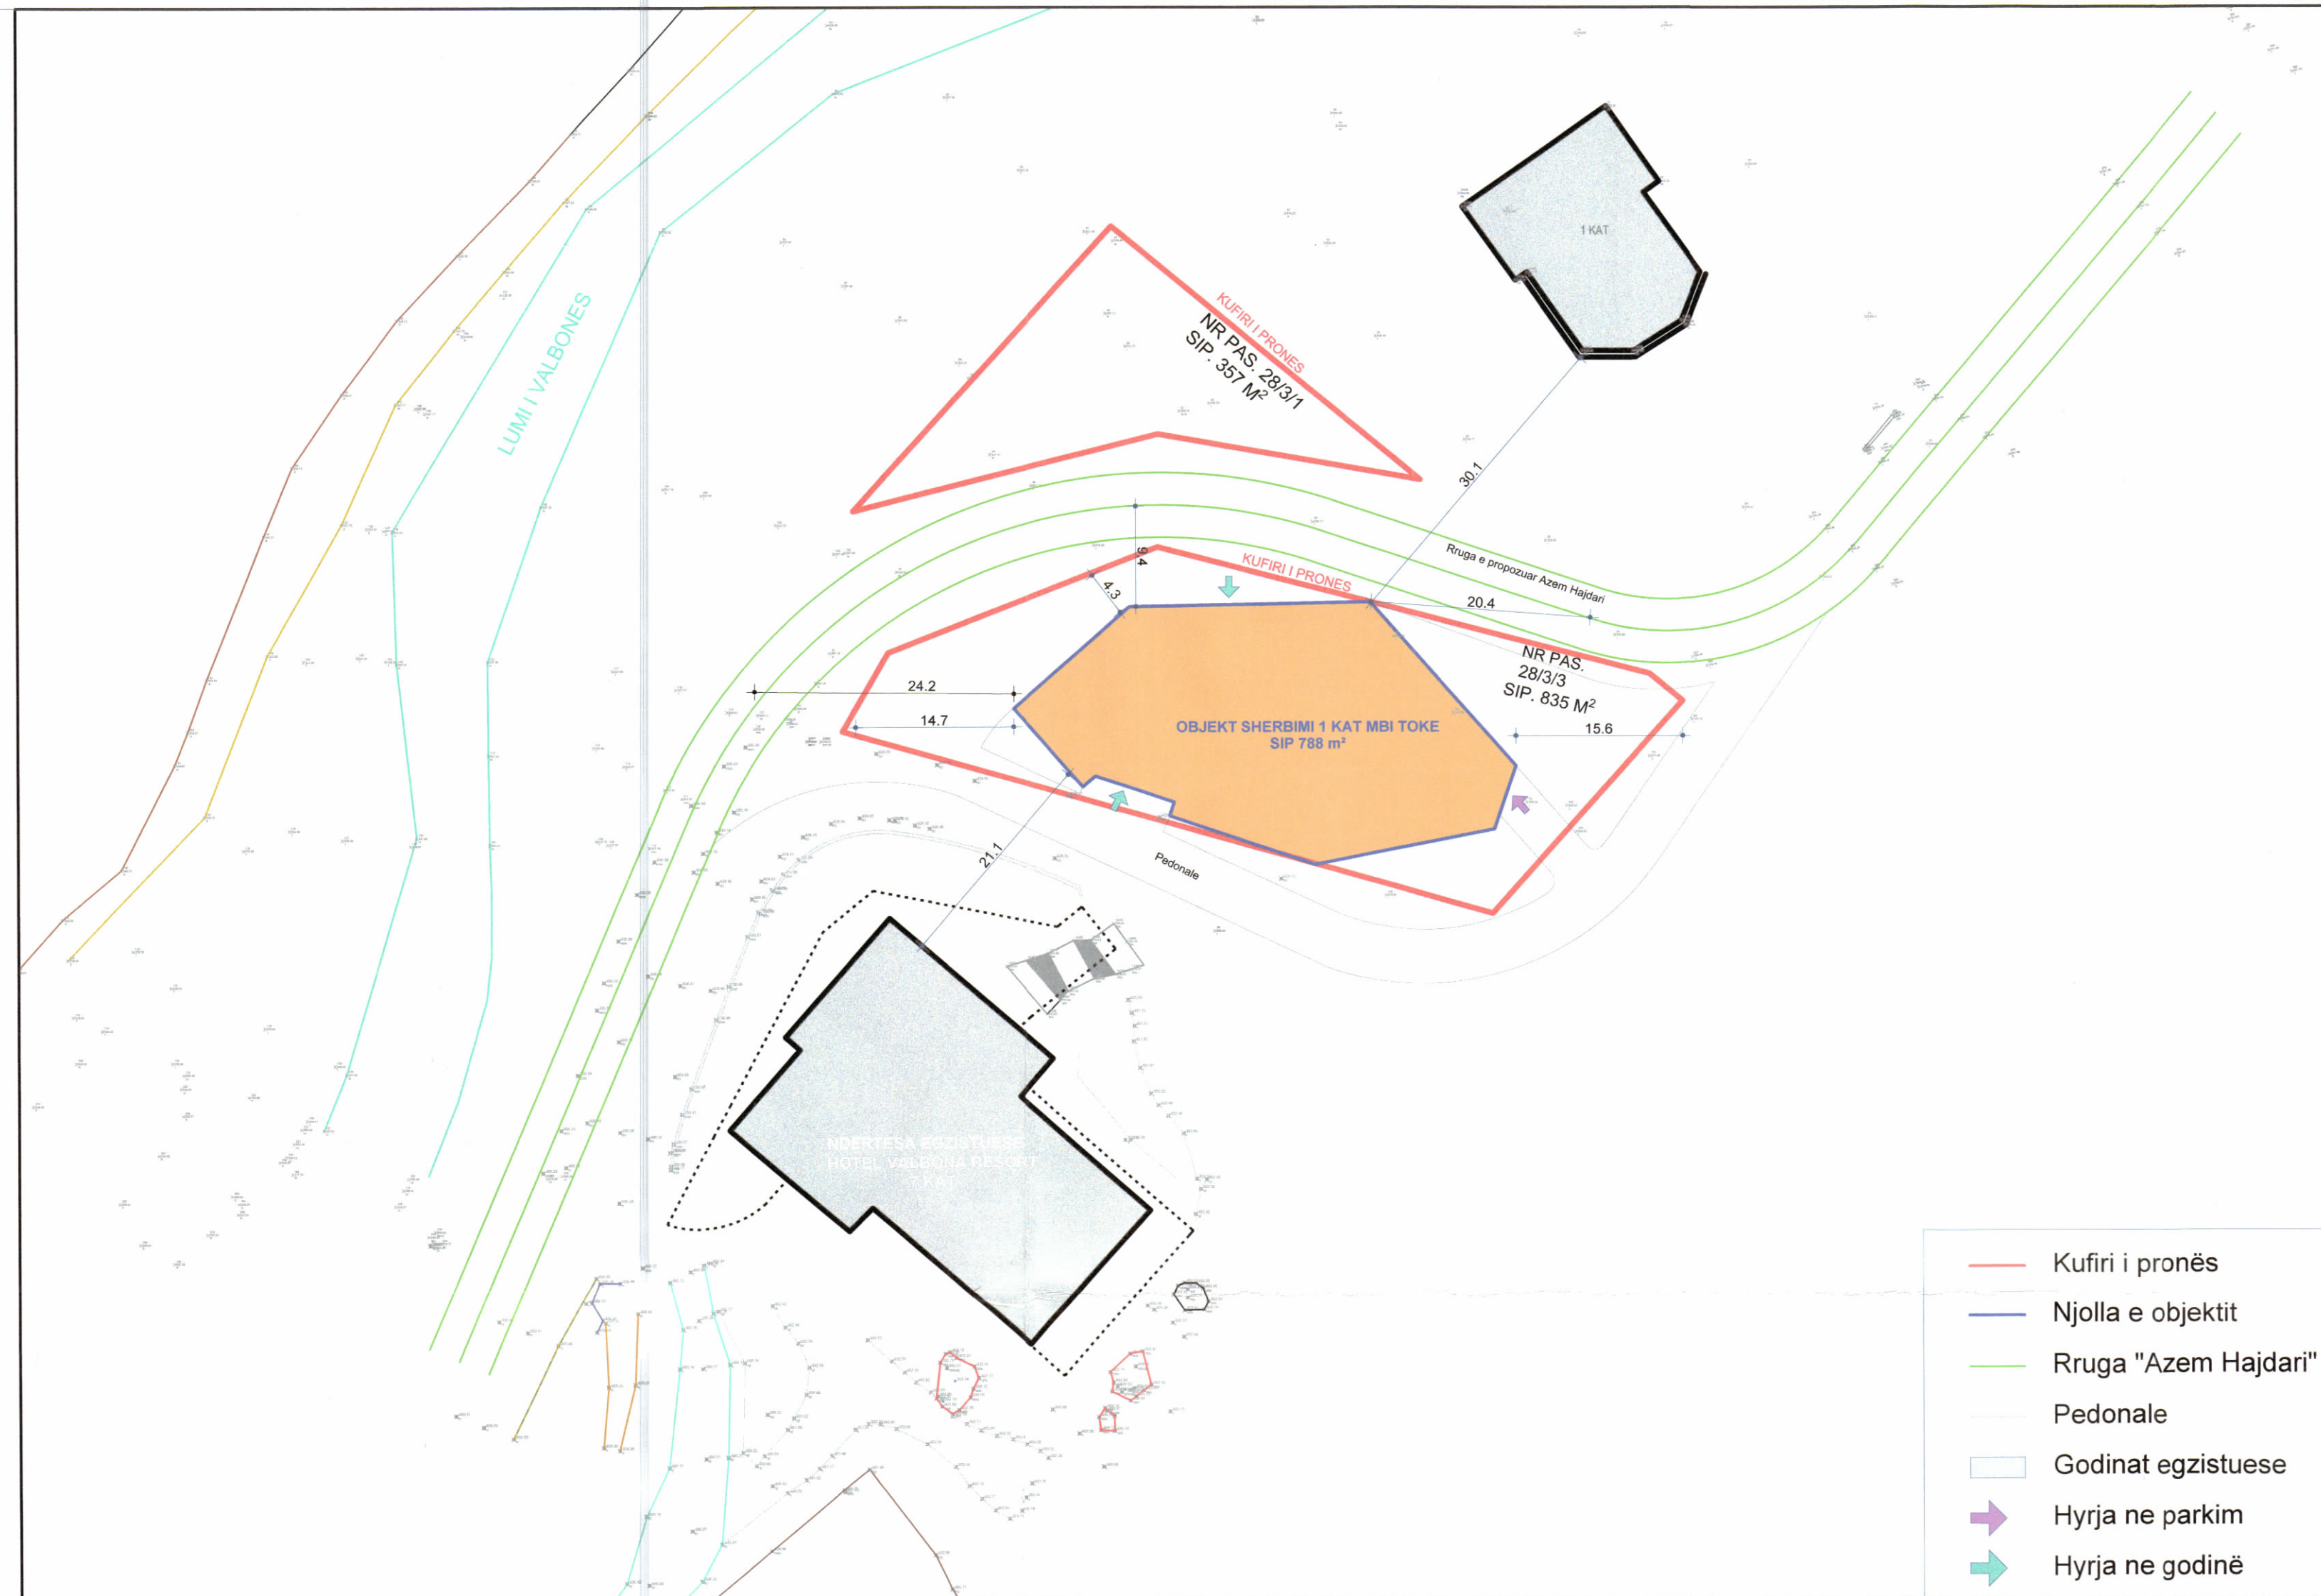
LUMI I VALBONES

KUFIRI I PRONES
NR PAS. 28/3/1
SIP. 357 M²

1 KAT

30.1

Rruga e propozuar Azem Hajdari

KUFIRI I PRONES

9.4

4.3

20.4

NR PAS. 28/3/3
SIP. 835 M²

24.2

14.7

OBJEKT SHERBIMI 1 KAT MBI TOKE
SIP 788 m²

15.6

21.1

Pedonale

NDERTESA EGZISTUESE
HOTEL VALBONA RESORT
7 KAT

Kufiri i pronës
Njolla e objektit
Rruga "Azem Hajdari"
Pedonale
Godinat egzistuese
Hyrja ne parkim
Hyrja ne godinë